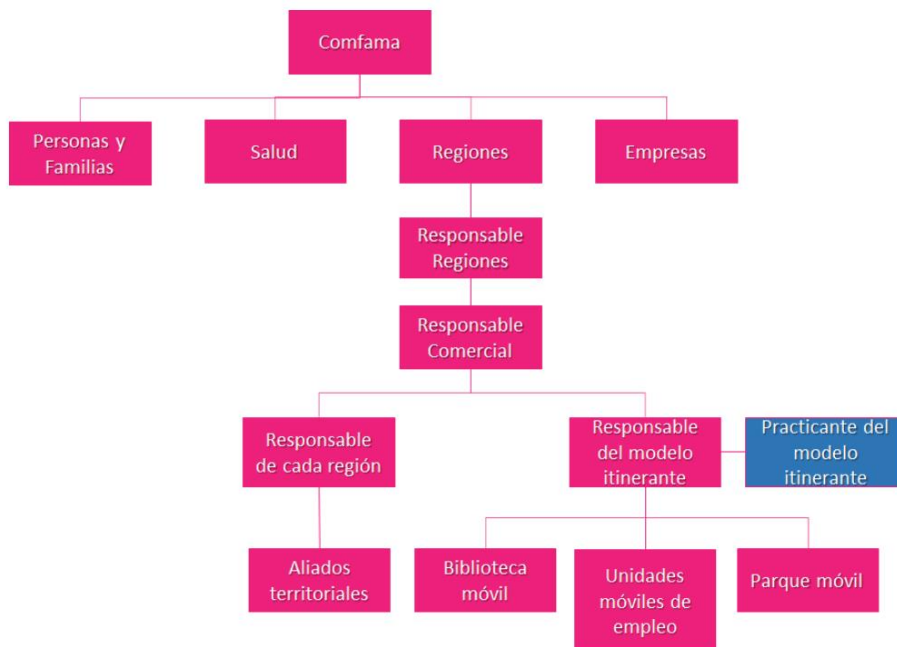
Comfama

Personas y Familias

Salud

Regiones

Empresas

Responsable Regiones

Responsable Comercial

Responsable de cada región

Responsable del modelo itinerante

Practicante del modelo itinerante

Aliados territoriales

Biblioteca móvil

Unidades móviles de empleo

Parque móvil